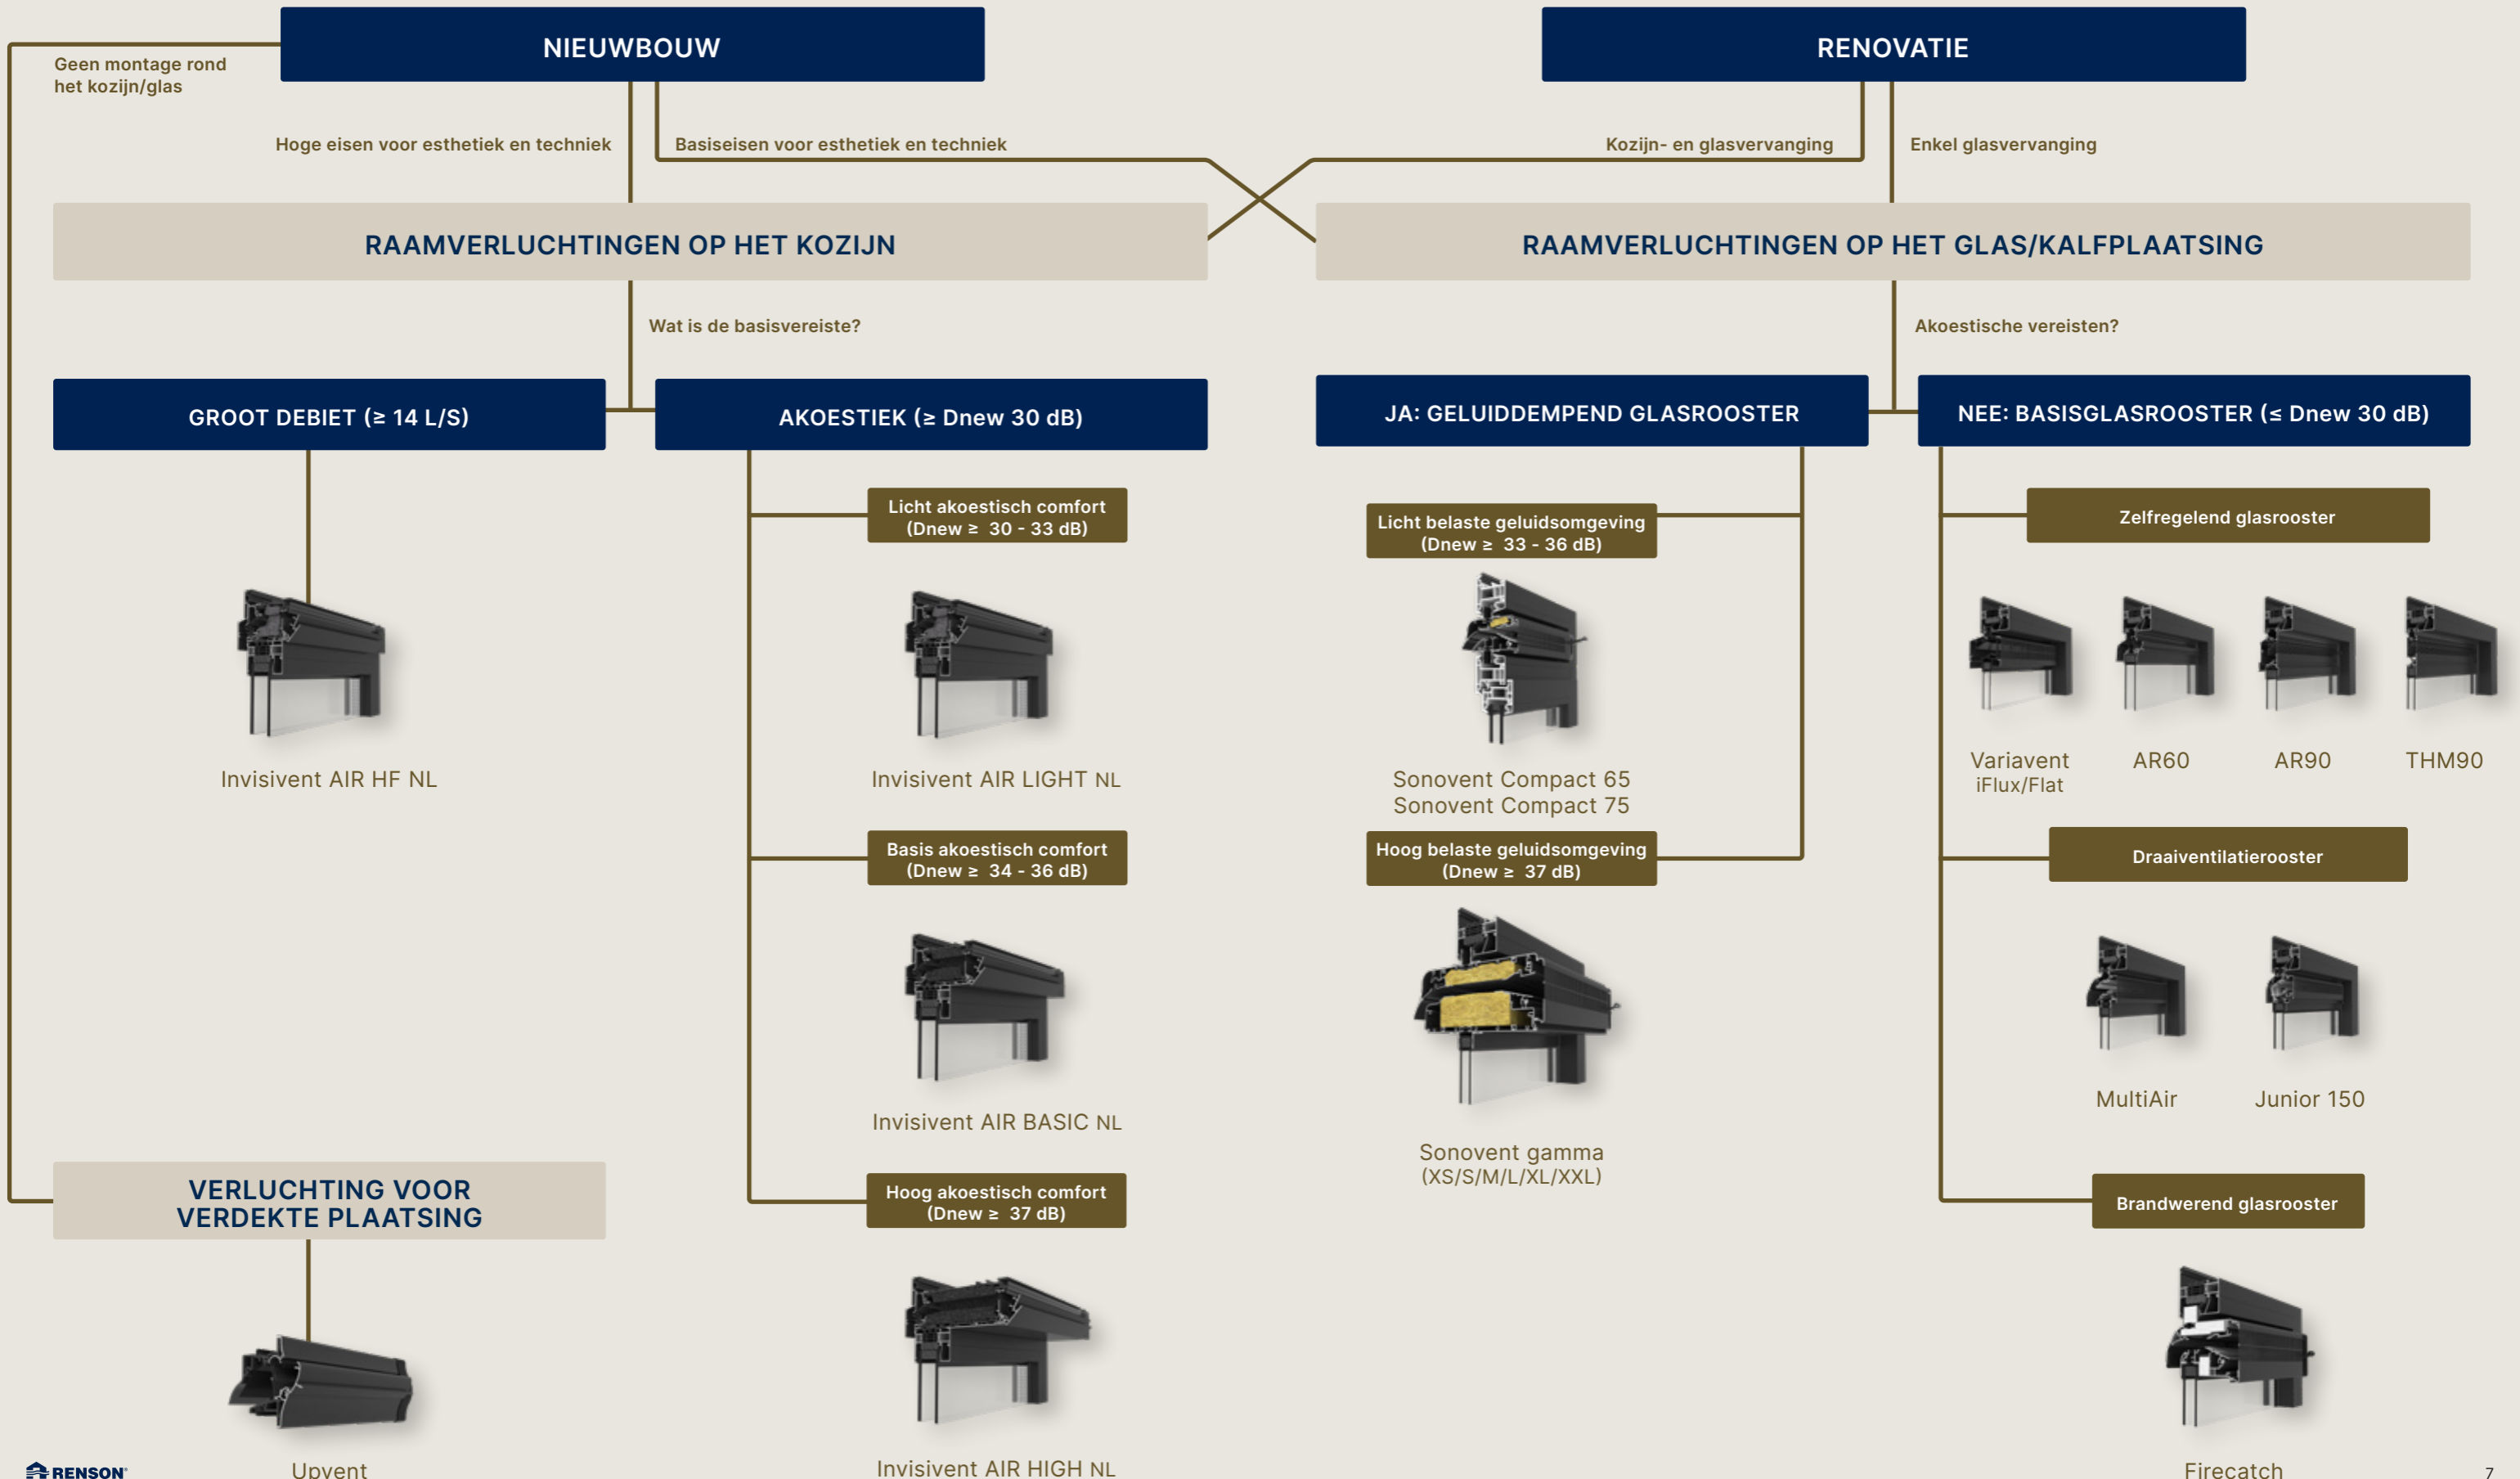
NIEUWBOUW

RENOVATIE

Geen montage rond het kozijn/glas

Hoge eisen voor esthetiek en techniek

Basiseisen voor esthetiek en techniek

Kozijn- en glasvervanging

Enkel glasvervanging

RAAMVERLUCHTINGEN OP HET KOZIJN

RAAMVERLUCHTINGEN OP HET GLAS/KALFPLAATSING

Wat is de basisvereiste?

Akoestische vereisten?

GROOT DEBIET (≥ 14 L/S)

AKOESTIEK (≥ Dnew 30 dB)

JA: GELUIDDEMPEND GLASROOSTER

NEE: BASISGLASROOSTER (≤ Dnew 30 dB)

Licht akoestisch comfort (Dnew ≥ 30 - 33 dB)

Licht belaste geluidsomgeving (Dnew ≥ 33 - 36 dB)

Zelfregelend glasrooster

Invisivent AIR HF NL

Invisivent AIR LIGHT NL

Sonovent Compact 65
Sonovent Compact 75

Variavent iFlux/Flat

AR60

AR90

THM90

Basis akoestisch comfort (Dnew ≥ 34 - 36 dB)

Hoog belaste geluidsomgeving (Dnew ≥ 37 dB)

Draaiventilatierooster

Invisivent AIR BASIC NL

Sonovent gamma (XS/S/M/L/XL/XXL)

MultiAir

Junior 150

VERLUCHTING VOOR VERDEKTE PLAATSING

Hoog akoestisch comfort (Dnew ≥ 37 dB)

Brandwerend glasrooster

RENSON

Upvent

Invisivent AIR HIGH NL

Firecatch

7